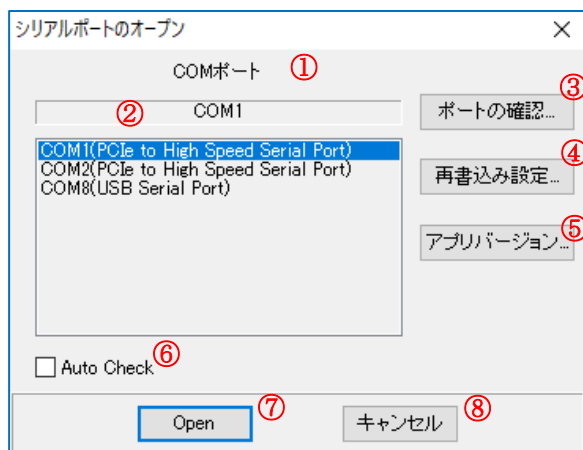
シリアルポートのオープン ×

COMポート ①

② COM1

ポートの確認... ③

COM1(PCIe to High Speed Serial Port)
COM2(PCIe to High Speed Serial Port)
COM8(USB Serial Port)

再書込み設定... ④

アプリバージョン... ⑤

Auto Check ⑥

Open ⑦

キャンセル ⑧